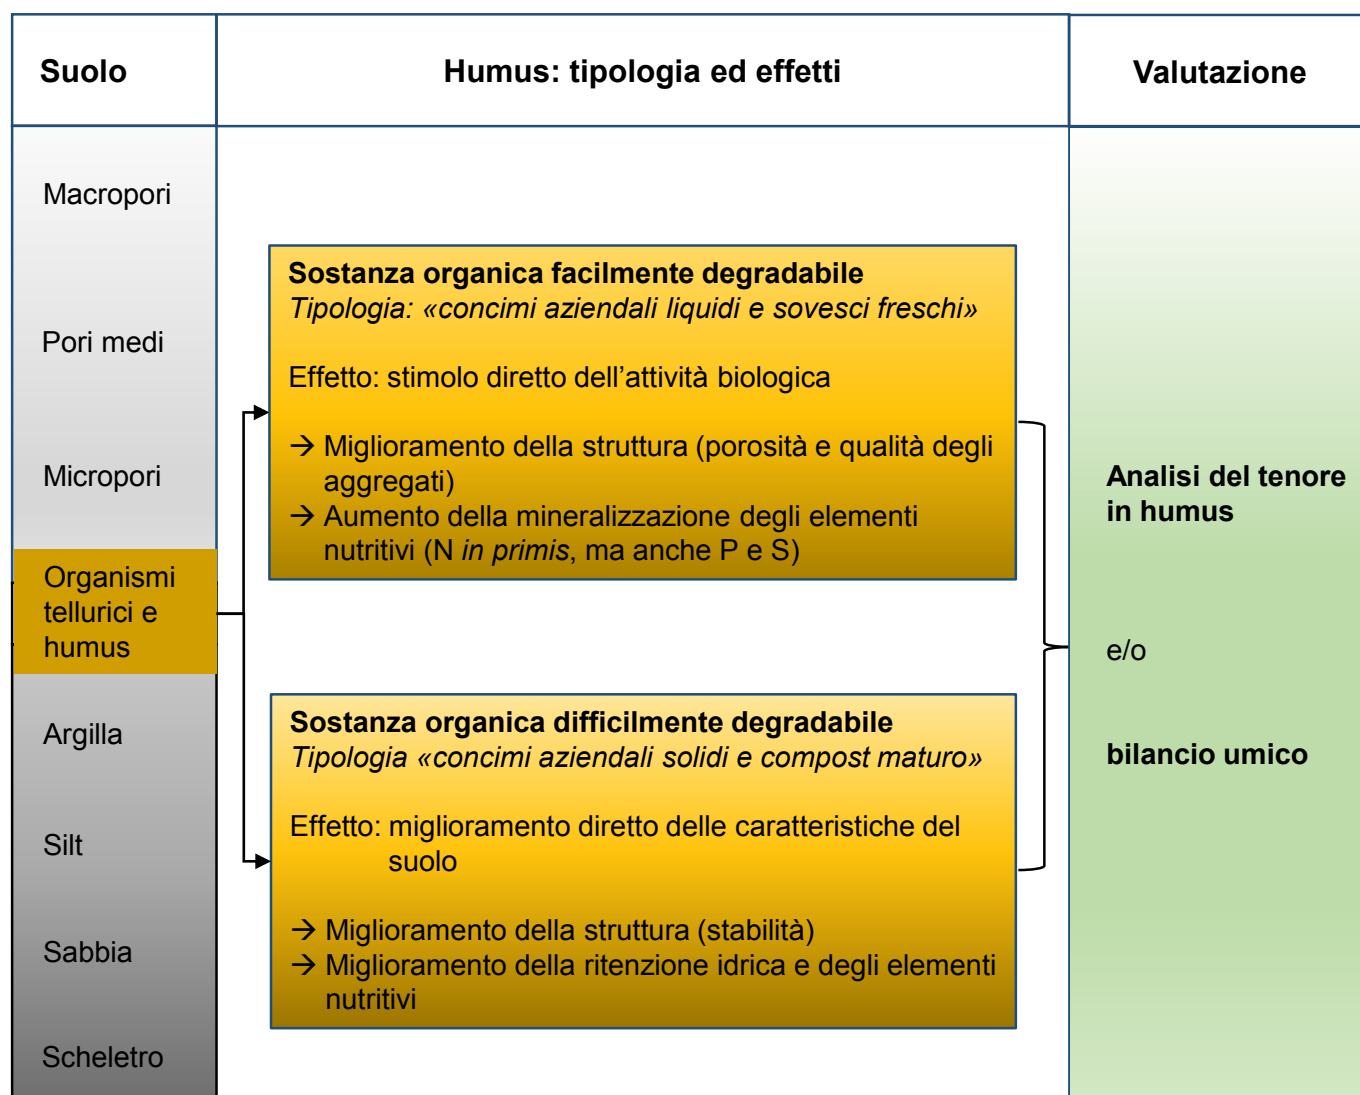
| Suolo | Humus: tipologia ed effetti | Valutazione |
|---|---|---|
| Macropori<br>Pori medi<br>Micropori<br>Organismi tellurici e humus<br>Argilla<br>Silt<br>Sabbia<br>Scheletro | **Sostanza organica facilmente degradabile**<br>*Tipologia: «concimi aziendali liquidi e sovesci freschi»*<br><br>Effetto: stimolo diretto dell'attività biologica<br><br>→ Miglioramento della struttura (porosità e qualità degli aggregati)<br>→ Aumento della mineralizzazione degli elementi nutritivi (N *in primis*, ma anche P e S)<br><br>**Sostanza organica difficilmente degradabile**<br>*Tipologia «concimi aziendali solidi e compost maturo»*<br><br>Effetto: miglioramento diretto delle caratteristiche del suolo<br><br>→ Miglioramento della struttura (stabilità)<br>→ Miglioramento della ritenzione idrica e degli elementi nutritivi | **Analisi del tenore in humus**<br><br>e/o<br><br>**bilancio umico** |